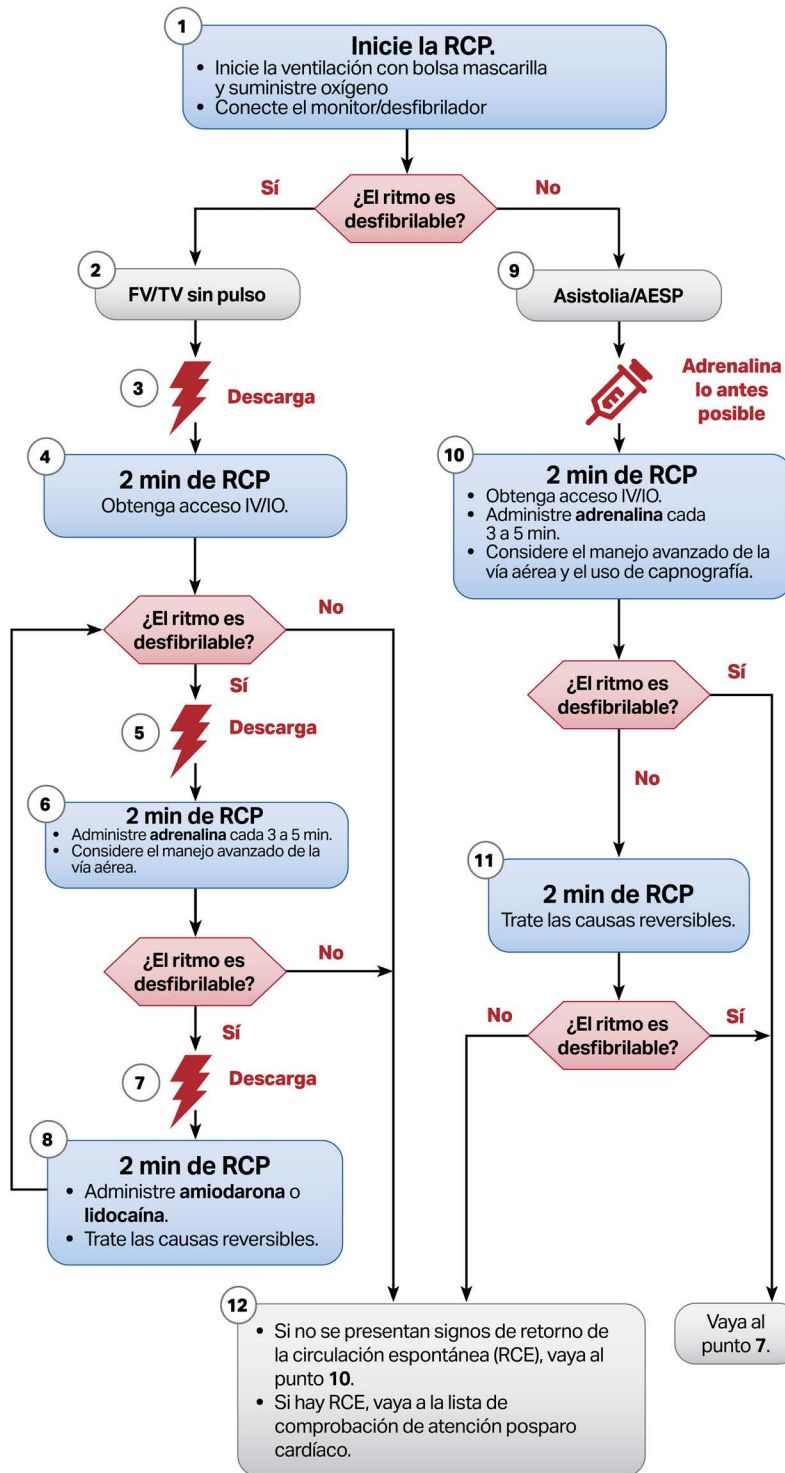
1

Inicie la RCP.
• Inicie la ventilación con bolsa mascarilla y suministre oxígeno
• Conecte el monitor/desfibrilador

Sí ¿El ritmo es desfibrilable? No

2
FV/TV sin pulso

3
Descarga

4
2 min de RCP
Obtenga acceso IV/IO.

¿El ritmo es desfibrilable? No

Sí

5
Descarga

6
2 min de RCP
• Administre **adrenalina** cada 3 a 5 min.
• Considere el manejo avanzado de la vía aérea.

¿El ritmo es desfibrilable? No

Sí

7
Descarga

8
2 min de RCP
• Administre **amiodarona** o **lidocaína**.
• Trate las causas reversibles.

9
Asistolia/AESP

Adrenalina lo antes posible

10
2 min de RCP
• Obtenga acceso IV/IO.
• Administre **adrenalina** cada 3 a 5 min.
• Considere el manejo avanzado de la vía aérea y el uso de capnografía.

¿El ritmo es desfibrilable? Sí

No

11
2 min de RCP
Trate las causas reversibles.

No ¿El ritmo es desfibrilable? Sí

12
• Si no se presentan signos de retorno de la circulación espontánea (RCE), vaya al punto **10**.
• Si hay RCE, vaya a la lista de comprobación de atención posparo cardíaco.

Vaya al punto **7**.